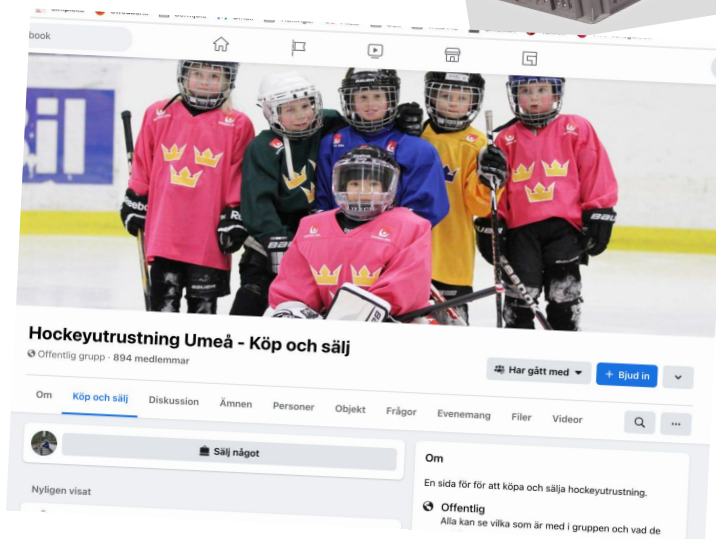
book

Hockeyutrustning Umeå - Köp och sälj

Offentlig grupp · 894 medlemmar

Har gått med

+ Bjud in

Om

Köp och sälj

Diskussion

Ämnen

Personer

Objekt

Frågor

Evenemang

Filer

Videor

Sälj något

Nyligen visat

Om

En sida för för att köpa och sälja hockeyutrustning.

Offentlig

Alla kan se vilka som är med i gruppen och vad de